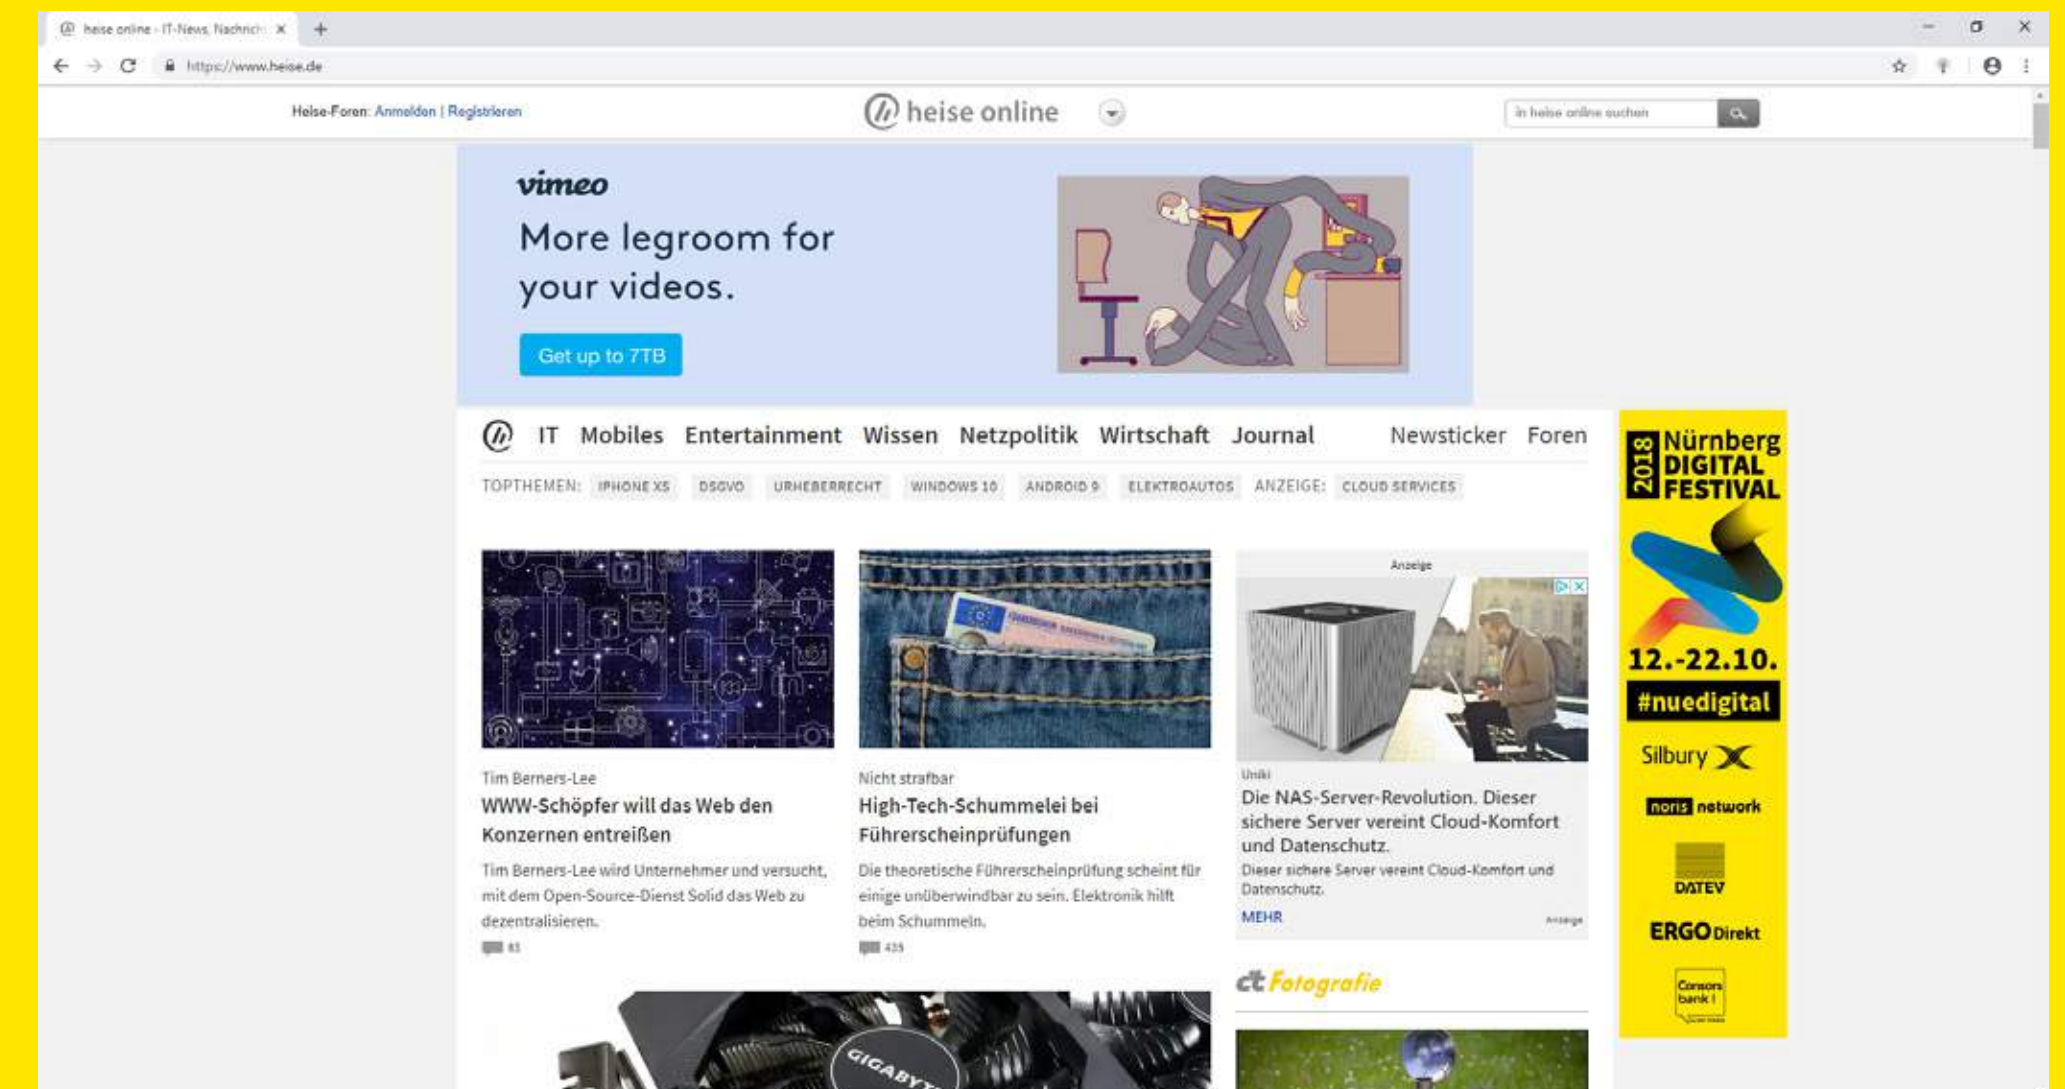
heise online - IT-News, Nachrich ×

https://www.heise.de

Heise-Foren: Anmelden | Registrieren

heise online

in heise online suchen

vimeo

More legroom for your videos.

Get up to 7TB

IT Mobiles Entertainment Wissen Netzpolitik Wirtschaft Journal Newsticker Foren

TOPTHEMEN: IPHONE XS DSGVO URHEBERRECHT WINDOWS 10 ANDROID 9 ELEKTROAUTOS ANZEIGE: CLOUD SERVICES

Tim Berners-Lee

WWW-Schöpfer will das Web den Konzernen entreißen

Tim Berners-Lee wird Unternehmer und versucht, mit dem Open-Source-Dienst Solid das Web zu dezentralisieren.

83

Nicht strafbar

High-Tech-Schummelei bei Führerscheinprüfungen

Die theoretische Führerscheinprüfung scheint für einige unüberwindbar zu sein. Elektronik hilft beim Schummeln.

439

Anzeige

Uniki

Die NAS-Server-Revolution. Dieser sichere Server vereint Cloud-Komfort und Datenschutz.

Dieser sichere Server vereint Cloud-Komfort und Datenschutz.

MEHR

Anzeige

c't Fotografie

2018 Nürnberg DIGITAL FESTIVAL

12.-22.10.

#nuedigital

Silbury

noris network

DATEV

ERGO Direkt

Consors bank!

GIGABYTE